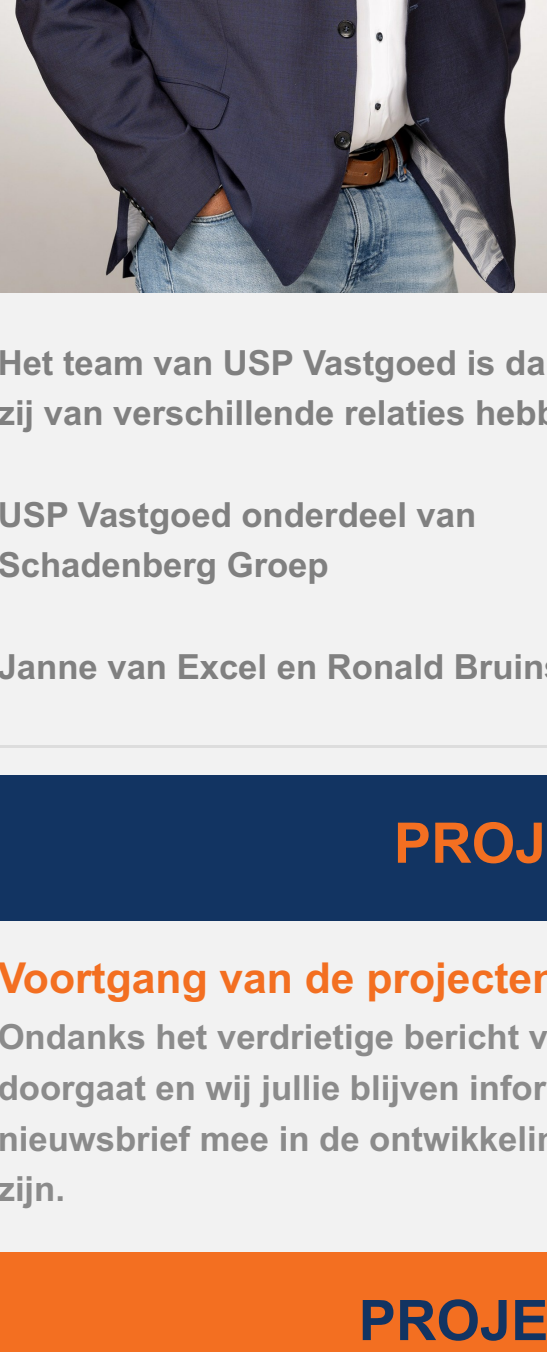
Het team van USP Vastgoed is da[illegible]
zij van verschillende relaties hebb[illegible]

USP Vastgoed onderdeel van
Schadenberg Groep

Janne van Excel en Ronald Bruin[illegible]

PROJ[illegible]

Voortgang van de projecte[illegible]
Ondanks het verdrietige bericht v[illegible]
doorgaat en wij jullie blijven infor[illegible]
nieuwsbrief mee in de ontwikkeli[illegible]
zijn.

PROJE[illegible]